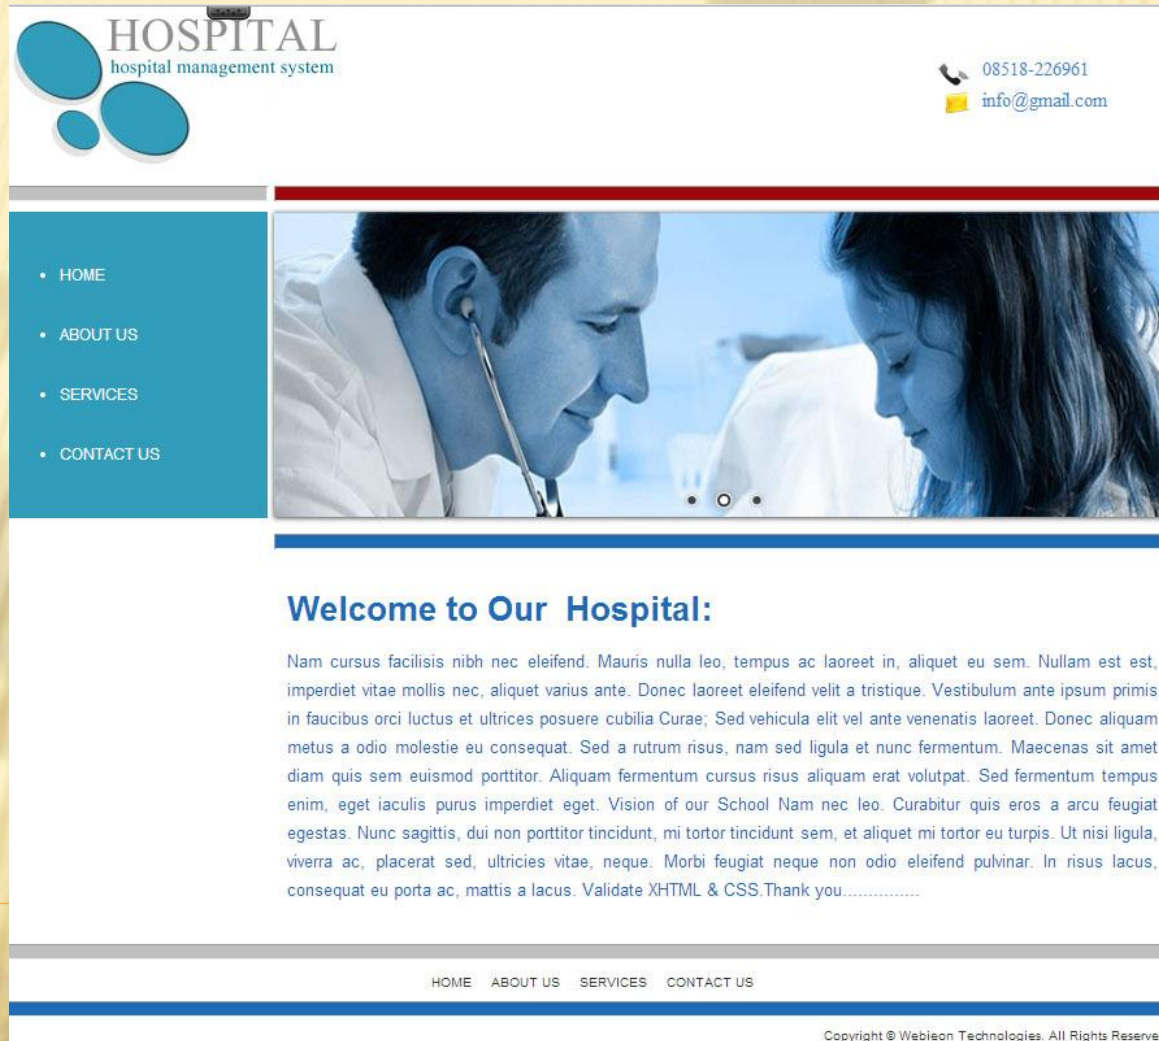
HOSPITAL
hospital management system

08518-226961
info@gmail.com

- HOME
- ABOUT US
- SERVICES
- CONTACT US

Welcome to Our Hospital:

Nam cursus facilisis nibh nec eleifend. Mauris nulla leo, tempus ac laoreet in, aliquet eu sem. Nullam est est, imperdiet vitae mollis nec, aliquet varius ante. Donec laoreet eleifend velit a tristique. Vestibulum ante ipsum primis in faucibus orci luctus et ultrices posuere cubilia Curae; Sed vehicula elit vel ante venenatis laoreet. Donec aliquam metus a odio molestie eu consequat. Sed a rutrum risus, nam sed ligula et nunc fermentum. Maecenas sit amet diam quis sem euismod porttitor. Aliquam fermentum cursus risus aliquam erat volutpat. Sed fermentum tempus enim, eget iaculis purus imperdiet eget. Vision of our School Nam nec leo. Curabitur quis eros a arcu feugiat egestas. Nunc sagittis, dui non porttitor tincidunt, mi tortor tincidunt sem, et aliquet mi tortor eu turpis. Ut nisi ligula, viverra ac, placerat sed, ultricies vitae, neque. Morbi feugiat neque non odio eleifend pulvinar. In risus lacus, consequat eu porta ac, mattis a lacus. Validate XHTML & CSS.Thank you...............

HOME ABOUT US SERVICES CONTACT US

Copyright © Webieon Technologies. All Rights Reserve